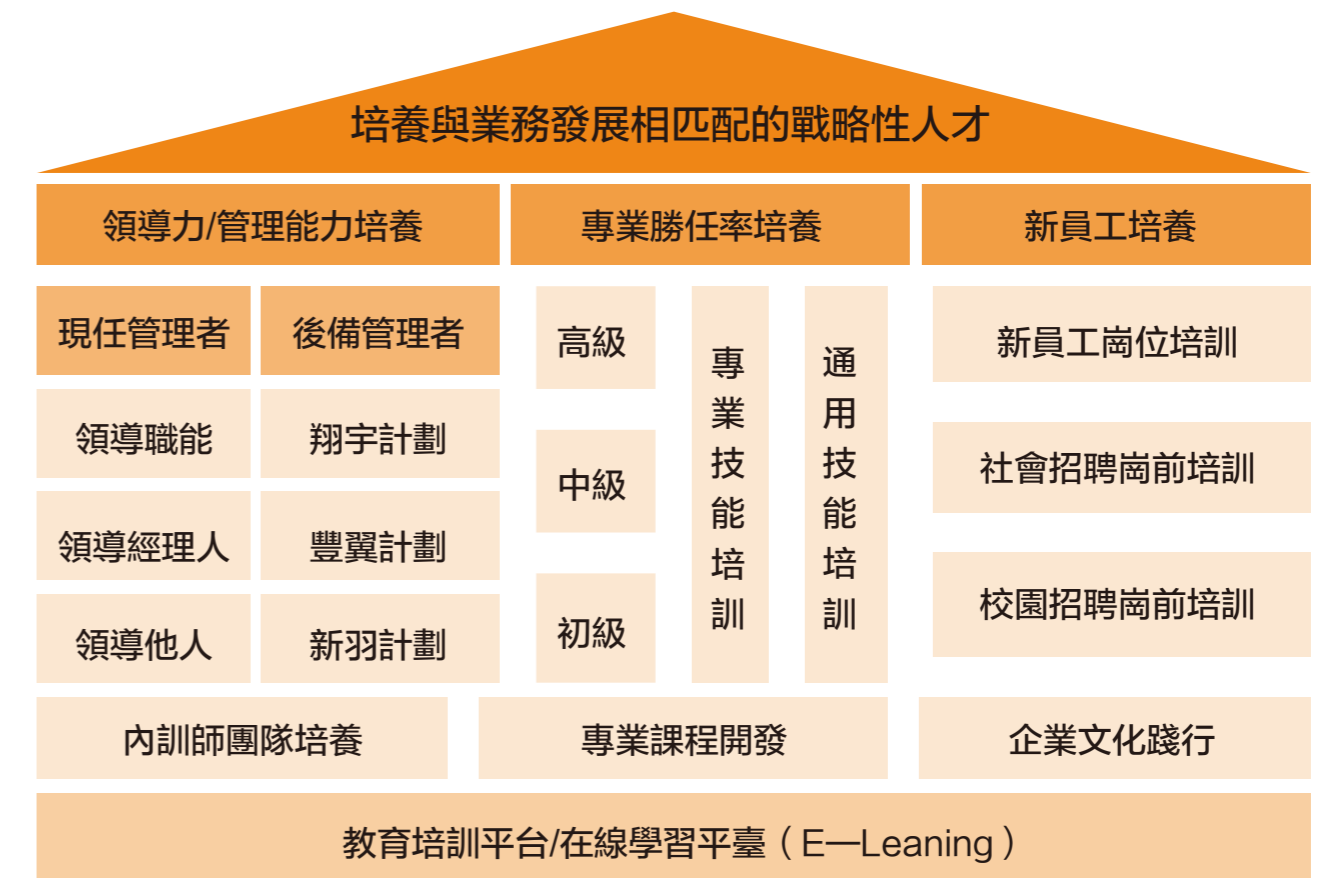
培養與業務發展相匹配的戰略性人才

領導力/管理能力培養

專業勝任率培養

新員工培養

現任管理者

後備管理者

領導職能

翔宇計劃

領導經理人

豐翼計劃

領導他人

新羽計劃

高級

中級

初級

專業技能培訓

通用技能培訓

新員工崗位培訓

社會招聘崗前培訓

校園招聘崗前培訓

內訓師團隊培養

專業課程開發

企業文化踐行

教育培訓平台/在線學習平臺（E—Leaning）